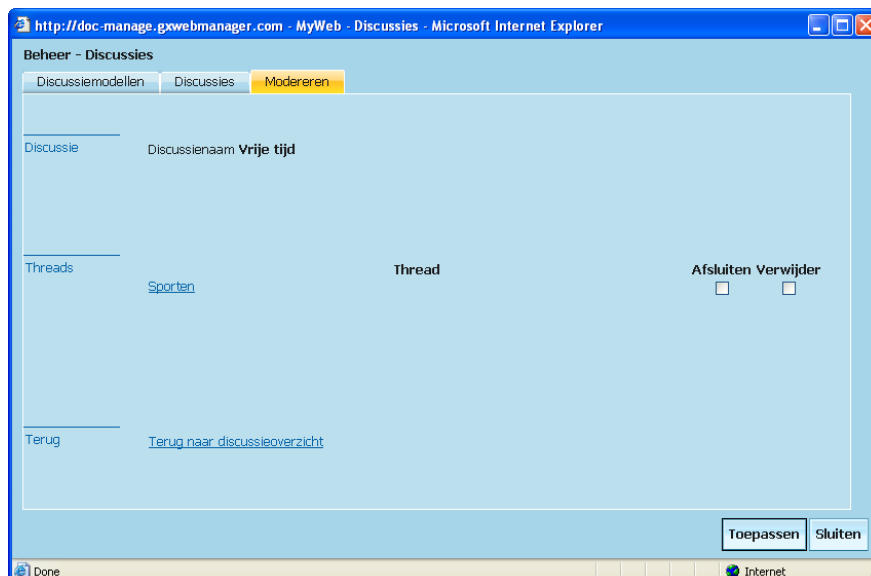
http://doc-manage.gxwebmanager.com - MyWeb - Discussies - Microsoft Internet Explorer

Beheer - Discussies

Discussiemodellen | Discussies | Modereren

Discussie

Discussienaam **Vrije tijd**

Threads

| Thread | Afsluiten | Verwijder |
|---|---|---|
| Sporten | ☐ | ☐ |

Terug

Terug naar discussieoverzicht

Toepassen | Sluiten

Done | Internet